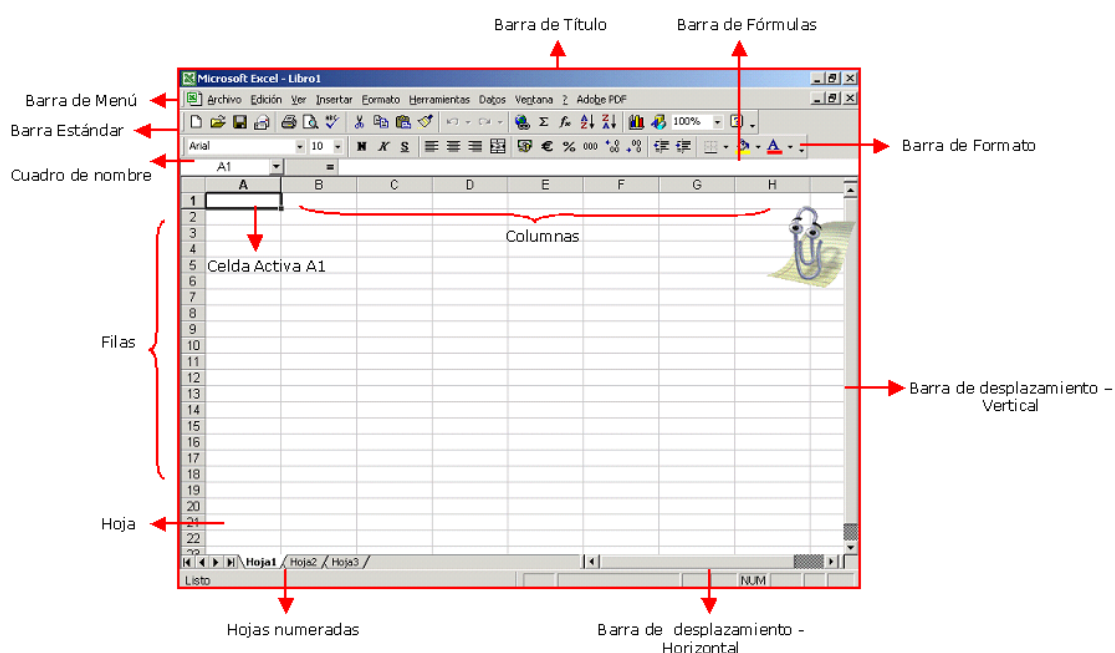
Barra de Título

Barra de Fórmulas

Microsoft Excel - Libro1

Barra de Menú

Archivo Edición Ver Insertar Formato Herramientas Datos Ventana ? Adobe PDF

Barra Estándar

100%

Arial

10

N K S

€ %

Barra de Formato

Cuadro de nombre

A1

=

| | A | B | C | D | E | F | G | H |
|---|---|---|---|---|---|---|---|---|
| 1 | | | | | | | | |
| 2 | | | | | | | | |
| 3 | | | | | | | | |
| 4 | | | | | | | | |
| 5 | | | | | | | | |
| 6 | | | | | | | | |
| 7 | | | | | | | | |
| 8 | | | | | | | | |
| 9 | | | | | | | | |
| 10 | | | | | | | | |
| 11 | | | | | | | | |
| 12 | | | | | | | | |
| 13 | | | | | | | | |
| 14 | | | | | | | | |
| 15 | | | | | | | | |
| 16 | | | | | | | | |
| 17 | | | | | | | | |
| 18 | | | | | | | | |
| 19 | | | | | | | | |
| 20 | | | | | | | | |
| 21 | | | | | | | | |
| 22 | | | | | | | | |

Columnas

Celda Activa A1

Filas

Barra de desplazamiento – Vertical

Hoja

Hoja1 Hoja2 Hoja3

Listo

NUM

Hojas numeradas

Barra de desplazamiento - Horizontal